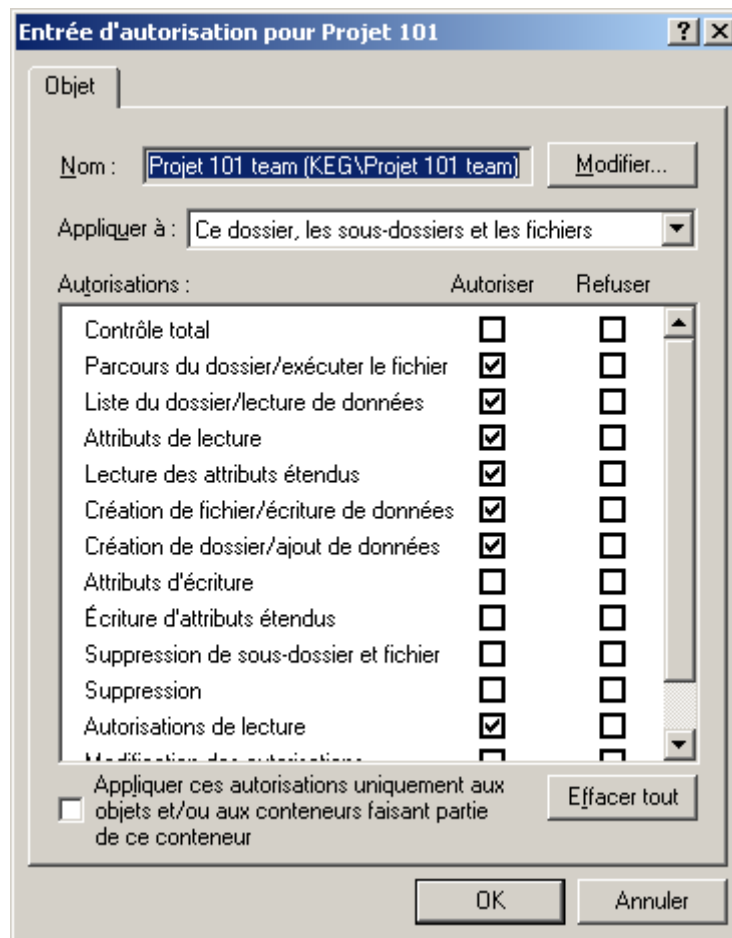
Entrée d'autorisation pour Projet 101

? X

Objet

Nom : Projet 101 team (KEG\Projet 101 team) Modifier...

Appliquer à : Ce dossier, les sous-dossiers et les fichiers

| Autorisations : | Autoriser | Refuser |
|---|---|---|
| Contrôle total | ☐ | ☐ |
| Parcours du dossier/exécuter le fichier | ☑ | ☐ |
| Liste du dossier/lecture de données | ☑ | ☐ |
| Attributs de lecture | ☑ | ☐ |
| Lecture des attributs étendus | ☑ | ☐ |
| Création de fichier/écriture de données | ☑ | ☐ |
| Création de dossier/ajout de données | ☑ | ☐ |
| Attributs d'écriture | ☐ | ☐ |
| Écriture d'attributs étendus | ☐ | ☐ |
| Suppression de sous-dossier et fichier | ☐ | ☐ |
| Suppression | ☐ | ☐ |
| Autorisations de lecture | ☑ | ☐ |
| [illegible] | ☐ | ☐ |

☐ Appliquer ces autorisations uniquement aux objets et/ou aux conteneurs faisant partie de ce conteneur

Effacer tout

OK Annuler